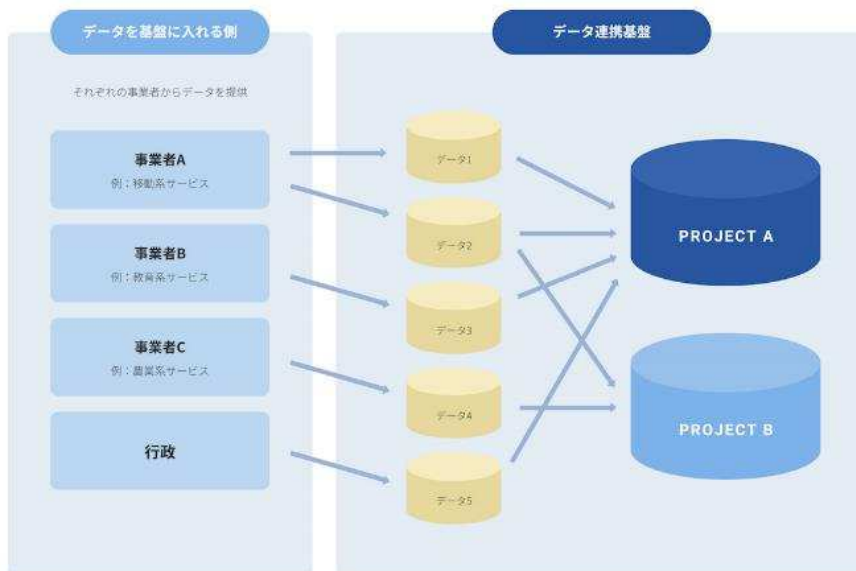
データを基盤に入れる側

それぞれの事業者からデータを提供

事業者A
例：移動系サービス

事業者B
例：教育系サービス

事業者C
例：農業系サービス

行政

データ連携基盤

データ1

データ2

データ3

データ4

データ5

PROJECT A

PROJECT B